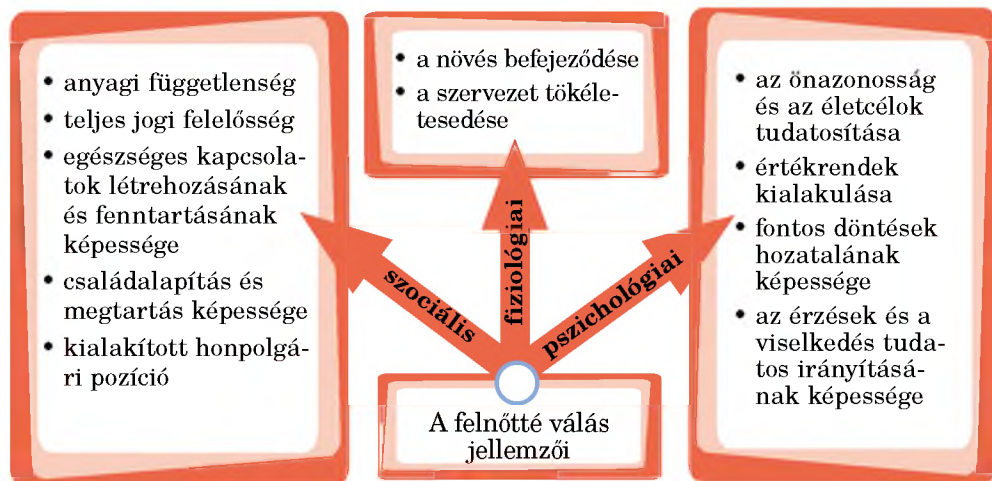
- anyagi függetlenség
- teljes jogi felelősség
- egészséges kapcsolatok létrehozásának és fenntartásának képessége
- családalapítás és megtartás képessége
- kialakított honpolgári pozíció

- a növés befejeződése
- a szervezet tökéletesedése

- az önazonosság és az életcélok tudatosítása
- értékrendek kialakulása
- fontos döntések hozatalának képessége
- az érzések és a viselkedés tudatos irányításának képessége

szociális

fiziológiai

pszichológiai

A felnőtté válás jellemzői